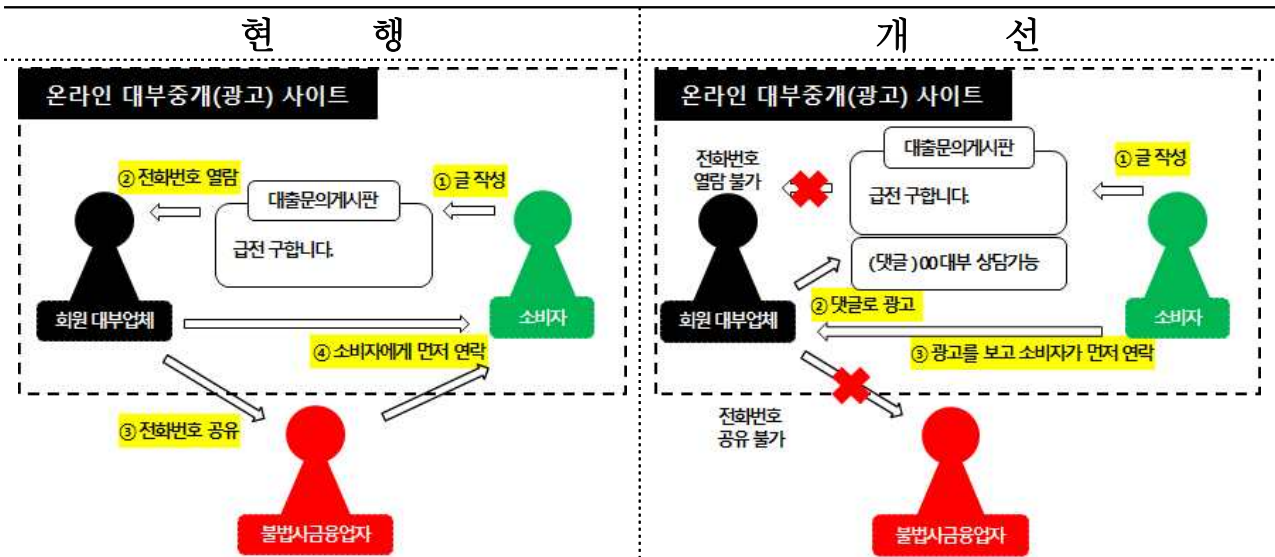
| 현 행 | 개 선 |
|---|---|

온라인 대부중개(광고) 사이트

② 전화번호 열람

① 글 작성

대출문의게시판

급전 구합니다.

회원 대부업체

소비자

④ 소비자에게 먼저 연락

③ 전화번호 공유

불법사금융업자

온라인 대부중개(광고) 사이트

전화번호 열람 불가

대출문의게시판

① 글 작성

급전 구합니다.

(댓글) 00대부 상담가능

② 댓글로 광고

회원 대부업체

소비자

③ 광고를 보고 소비자가 먼저 연락

전화번호 공유 불가

불법사금융업자